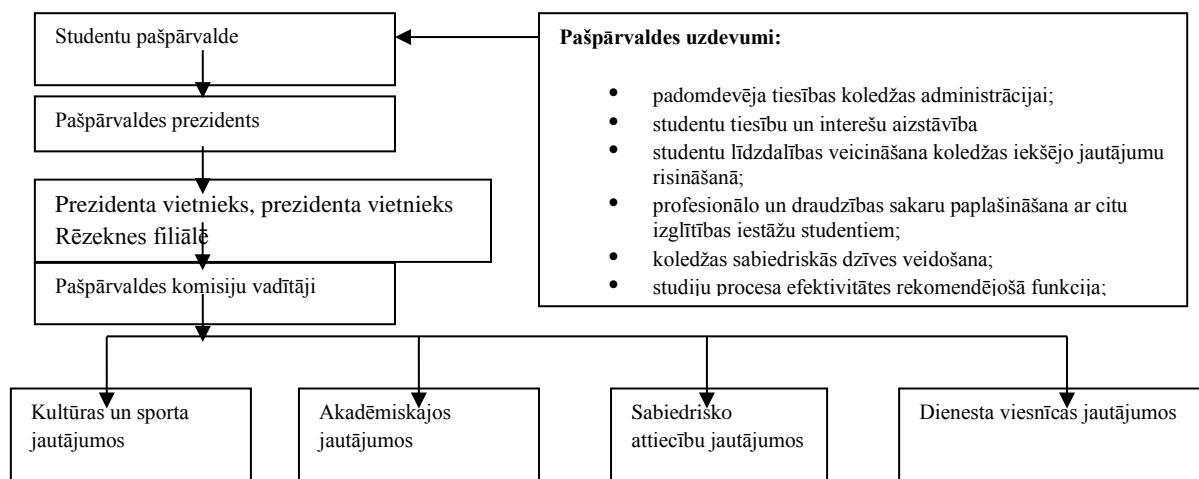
Studentu pašpārvalde

Pašpārvaldes prezidents

Prezidenta vietnieks, prezidenta vietnieks Rēzeknes filiālē

Pašpārvaldes komisiju vadītāji

Pašpārvaldes uzdevumi:

- padomdevēja tiesības koledžas administrācijai;
- studentu tiesību un interešu aizstāvība
- studentu līdzdalības veicināšana koledžas iekšējo jautājumu risināšanā;
- profesionālo un draudzības sakaru paplašināšana ar citu izglītības iestāžu studentiem;
- koledžas sabiedriskās dzīves veidošana;
- studiju procesa efektivitātes rekomendējošā funkcija;

Kultūras un sporta jautājumos

Akadēmiskajos jautājumos

Sabiedrisko attiecību jautājumos

Dienesta viesnīcas jautājumos